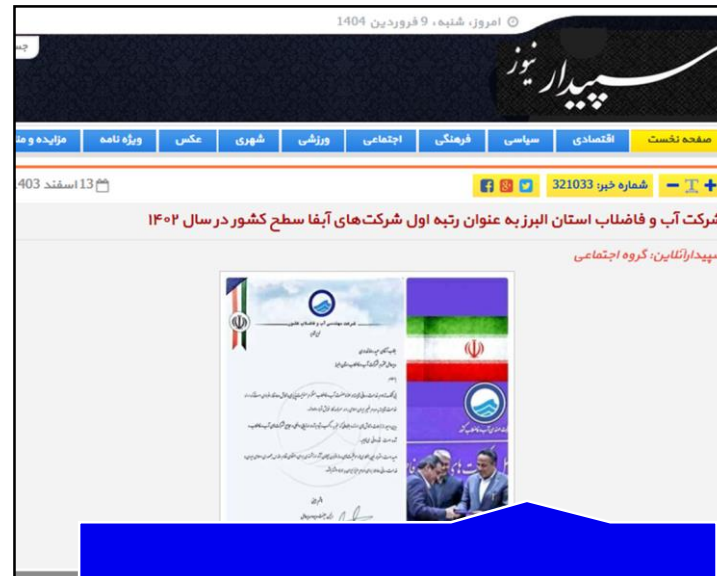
امروز، شنبه، 9 فروردین 1404

سپیدار نیوز

صفحه نخست | اقتصادی | سیاسی | فرهنگی | اجتماعی | ورزشی | شهری | عکس | ویژه نامه | مزایده و م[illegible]

شماره خبر: 321033

13 اسفند 1403

شرکت آب و فاضلاب استان البرز به عنوان رتبه اول شرکت‌های آبفا سطح کشور در سال ۱۴۰۲

سپیدارآنلاین: گروه اجتماعی

شرکت مهندسی آب و فاضلاب کشور

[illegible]